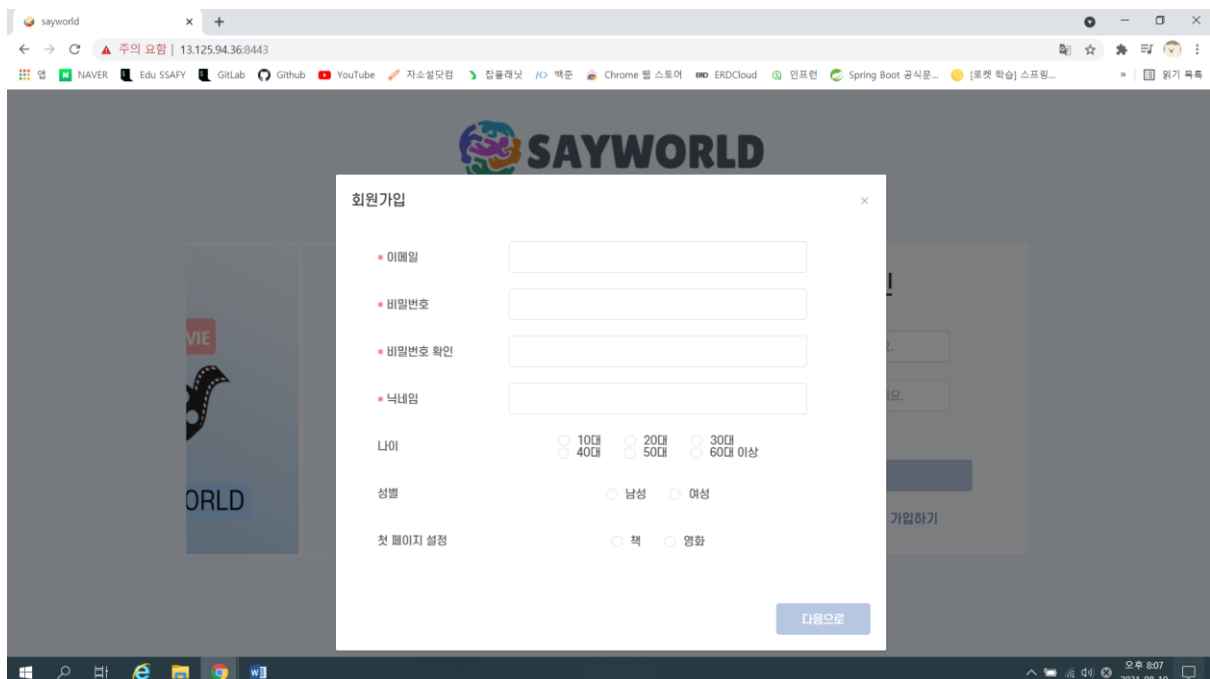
sayworld
주의 요함 | 13.125.94.36:8443
앱 NAVER Edu SSAFY GitLab Github YouTube 자소설닷컴 잡플래닛 백준 Chrome 웹 스토어 ERDCloud 인프런 Spring Boot 공식문... [로켓 학습] 스프링... » 읽기 목록

SAYWORLD

회원가입
×
* 이메일
* 비밀번호
* 비밀번호 확인
* 닉네임
나이
10대 20대 30대 40대 50대 60대 이상
성별
남성 여성
첫 페이지 설정
책 영화
다음으로

VIE
ORLD
가입하기

오후 8:07
2021-08-10